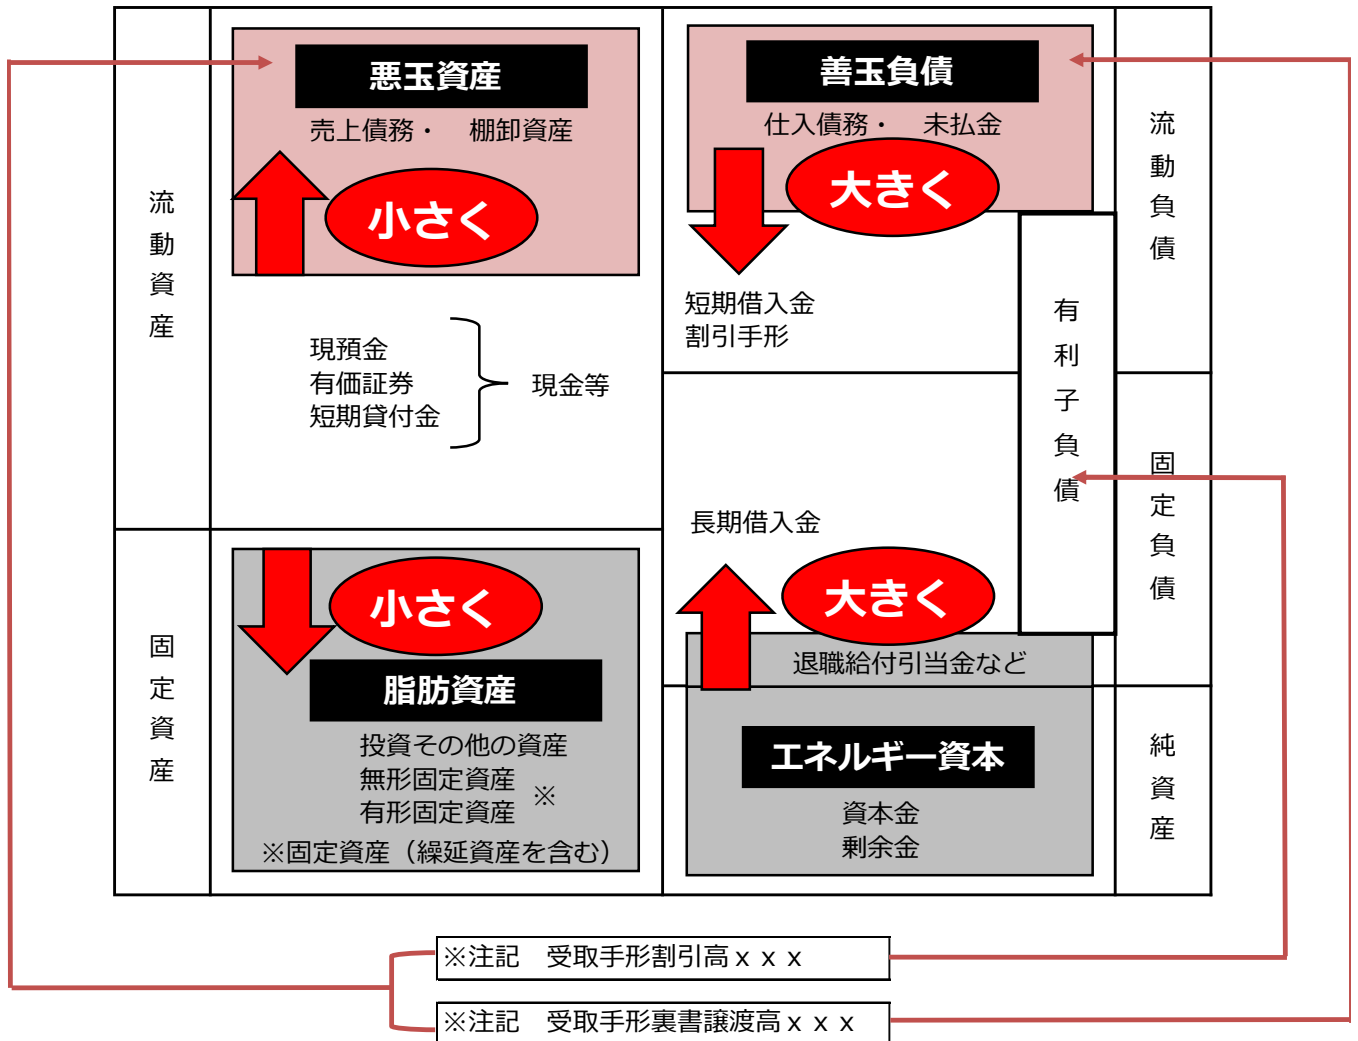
流動資産

悪玉資産

売上債務・　棚卸資産

小さく

現預金
有価証券
短期貸付金

現金等

善玉負債

仕入債務・　未払金

大きく

短期借入金
割引手形

流動負債

有利子負債

固定負債

長期借入金

大きく

退職給付引当金など

固定資産

小さく

脂肪資産

投資その他の資産
無形固定資産
有形固定資産 ※

※固定資産（繰延資産を含む）

エネルギー資本

資本金
剰余金

純資産

※注記　受取手形割引高ｘｘｘ

※注記　受取手形裏書譲渡高ｘｘｘ